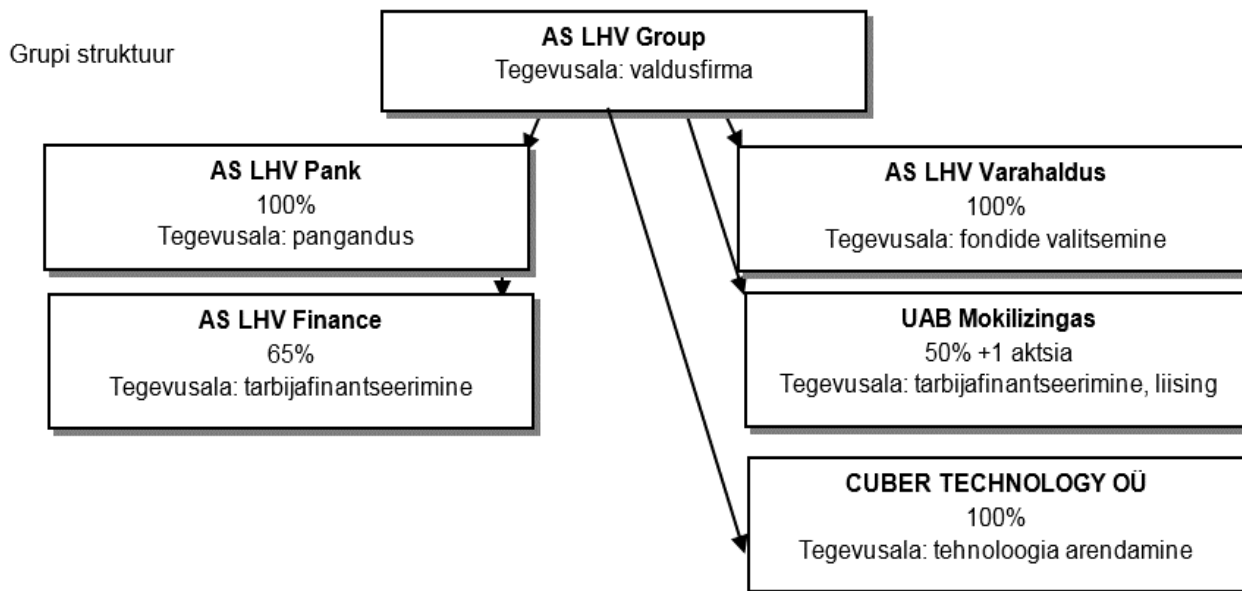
Grupi struktuur

AS LHV Group
Tegevusala: valdusfirma

AS LHV Pank
100%
Tegevusala: pangandus

AS LHV Finance
65%
Tegevusala: tarbijafinantseerimine

AS LHV Varahaldus
100%
Tegevusala: fondide valitsemine

UAB Mokilizingas
50% +1 aktsia
Tegevusala: tarbijafinantseerimine, liising

CUBER TECHNOLOGY OÜ
100%
Tegevusala: tehnoloogia arendamine